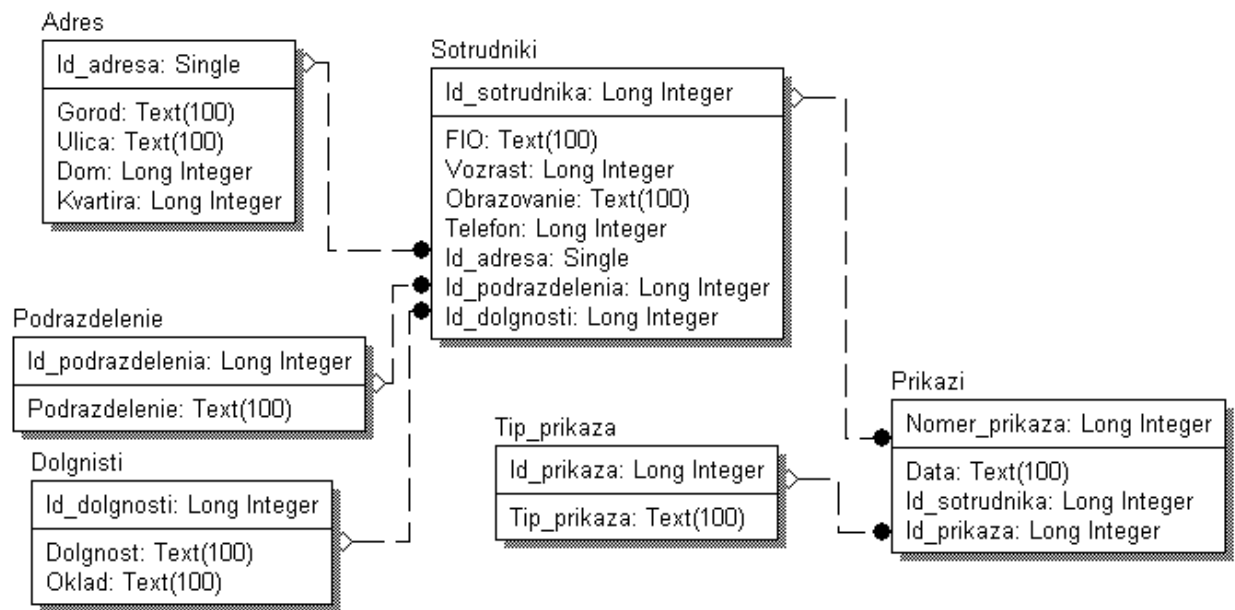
Adres

Id_adresa: Single

Gorod: Text(100)
Ulica: Text(100)
Dom: Long Integer
Kvartira: Long Integer

Sotrudniki

Id_sotrudnika: Long Integer

FIO: Text(100)
Vozrast: Long Integer
Obrazovanie: Text(100)
Telefon: Long Integer
Id_adresa: Single
Id_podrazdelenia: Long Integer
Id_dolgnosti: Long Integer

Podrazdelenie

Id_podrazdelenia: Long Integer

Podrazdelenie: Text(100)

Dolgnisti

Id_dolgnosti: Long Integer

Dolgnost: Text(100)
Oklad: Text(100)

Tip_prikaza

Id_prikaza: Long Integer

Tip_prikaza: Text(100)

Prikazi

Nomer_prikaza: Long Integer

Data: Text(100)
Id_sotrudnika: Long Integer
Id_prikaza: Long Integer